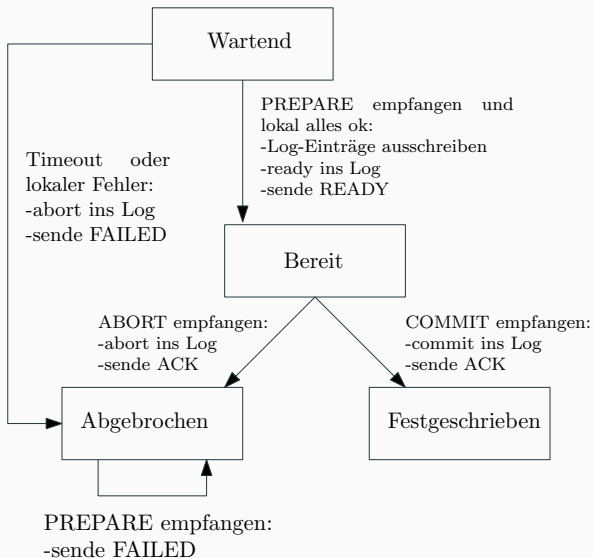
Wartend

PREPARE empfangen und lokal alles ok:
-Log-Einträge ausschreiben
-ready ins Log
-sende READY

Timeout oder lokaler Fehler:
-abort ins Log
-sende FAILED

Bereit

ABORT empfangen:
-abort ins Log
-sende ACK

COMMIT empfangen:
-commit ins Log
-sende ACK

Abgebrochen

Festgeschrieben

PREPARE empfangen:
-sende FAILED